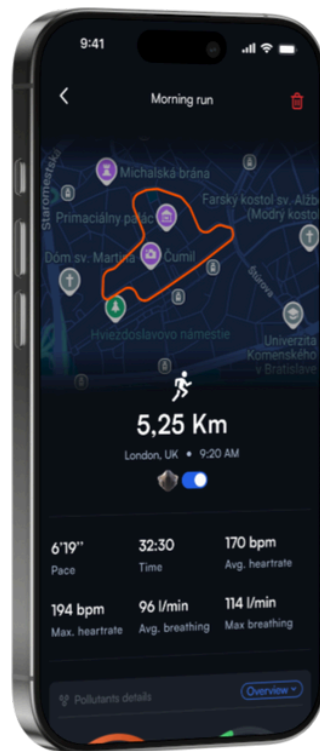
9:41

Morning run

Staromestská
Michalská brána
Primaciálny palác
Farský kostol sv. Alžb (Modrý kostol
Dóm sv. Martina
Čumil
Štúrova
Hviezdoslavovo námestie
Univerzita Komenského v Bratislave

5,25 Km
London, UK • 9:20 AM

| 6'19'' | 32:30 | 170 bpm |
|---|---|---|
| Pace | Time | Avg. heartrate |
| 194 bpm | 96 l/min | 114 l/min |
| Max. heartrate | Avg. breathing | Max breathing |

Pollutants details
Overview